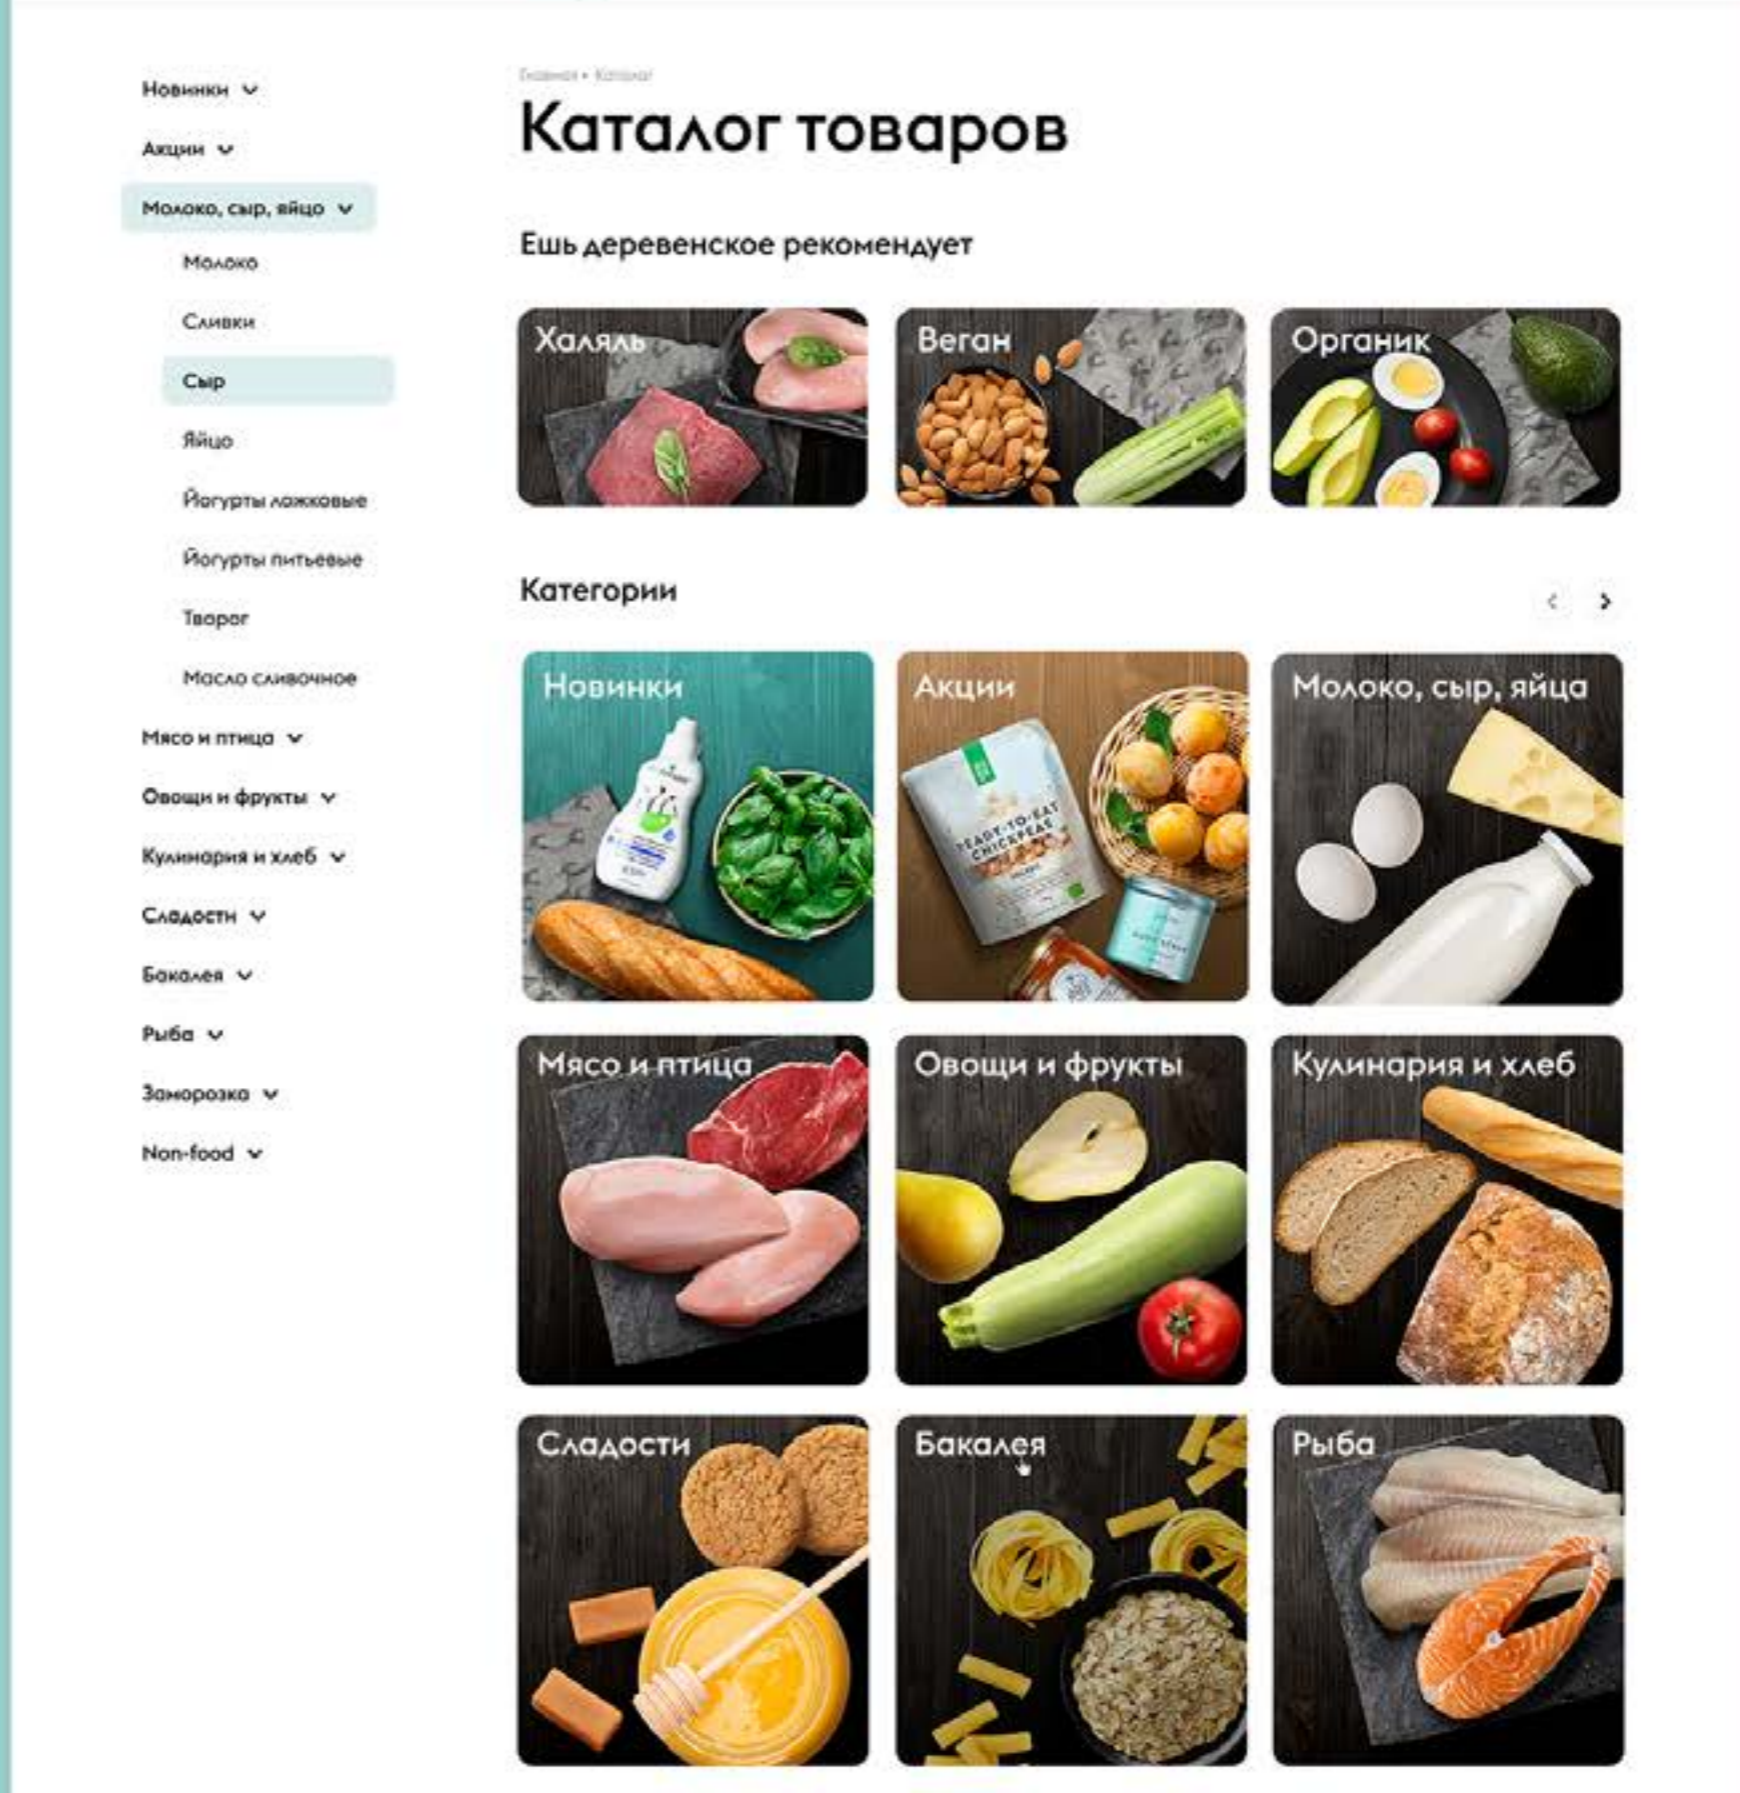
Новинки
Акции
Молоко, сыр, яйцо
Молоко
Сливки
Сыр
Яйцо
Йогурты ложковые
Йогурты питьевые
Творог
Масло сливочное
Мясо и птица
Овощи и фрукты
Кулинария и хлеб
Сладости
Бакалея
Рыба
Заморозка
Non-food

Главная • Каталог

Каталог товаров

Ешь деревенское рекомендует

Халяль
Веган
Органик

Категории

Новинки
Акции
Молоко, сыр, яйца
Мясо и птица
Овощи и фрукты
Кулинария и хлеб
Сладости
Бакалея
Рыба